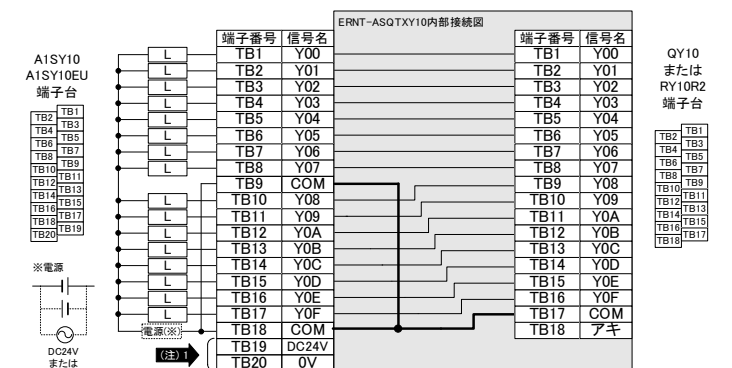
ERNT-ASQTXY10内部接続図

A1SY10
A1SY10EU
端子台

| TB2 | TB1 |
|---|---|
| TB4 | TB3 |
| TB6 | TB5 |
| TB8 | TB7 |
| TB10 | TB9 |
| TB12 | TB11 |
| TB14 | TB13 |
| TB16 | TB15 |
| TB18 | TB17 |
| TB20 | TB19 |

※電源

DC24V
または

L
L
L
L
L
L
L
L
L
L
L
L
L
L
L
L
電源(※)
(注) 1

| 端子番号 | 信号名 |
|---|---|
| TB1 | Y00 |
| TB2 | Y01 |
| TB3 | Y02 |
| TB4 | Y03 |
| TB5 | Y04 |
| TB6 | Y05 |
| TB7 | Y06 |
| TB8 | Y07 |
| TB9 | COM |
| TB10 | Y08 |
| TB11 | Y09 |
| TB12 | Y0A |
| TB13 | Y0B |
| TB14 | Y0C |
| TB15 | Y0D |
| TB16 | Y0E |
| TB17 | Y0F |
| TB18 | COM |
| TB19 | DC24V |
| TB20 | 0V |

| 端子番号 | 信号名 |
|---|---|
| TB1 | Y00 |
| TB2 | Y01 |
| TB3 | Y02 |
| TB4 | Y03 |
| TB5 | Y04 |
| TB6 | Y05 |
| TB7 | Y06 |
| TB8 | Y07 |
| TB9 | Y08 |
| TB10 | Y09 |
| TB11 | Y0A |
| TB12 | Y0B |
| TB13 | Y0C |
| TB14 | Y0D |
| TB15 | Y0E |
| TB16 | Y0F |
| TB17 | COM |
| TB18 | アキ |

QY10
または
RY10R2
端子台

| TB2 | TB1 |
|---|---|
| TB4 | TB3 |
| TB6 | TB5 |
| TB8 | TB7 |
| TB10 | TB9 |
| TB12 | TB11 |
| TB14 | TB13 |
| TB16 | TB15 |
| TB18 | TB17 |